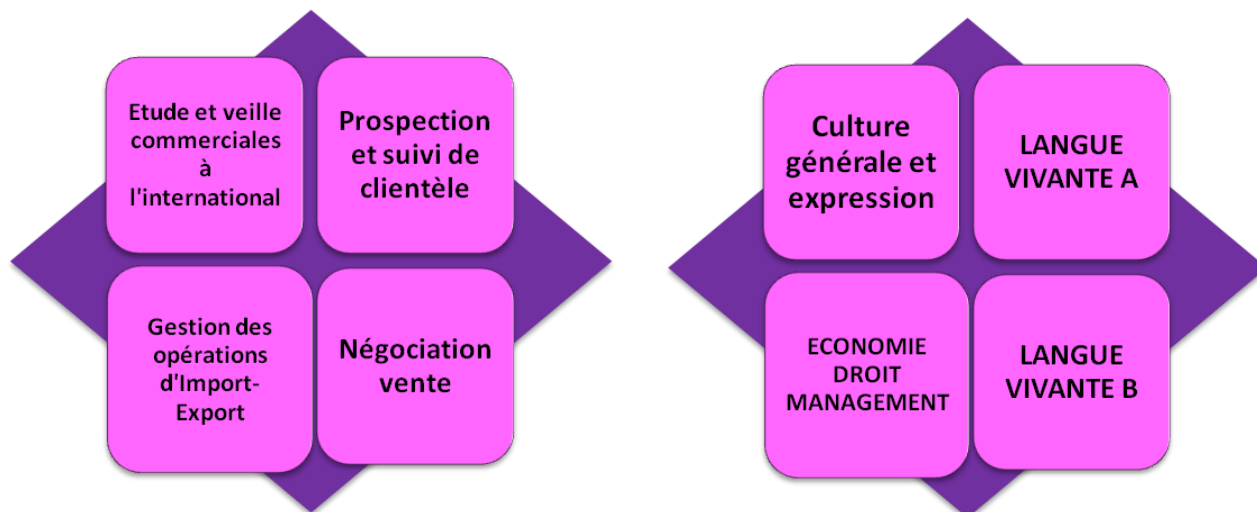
Etude et veille commerciales à l'international

Prospection et suivi de clientèle

Gestion des opérations d'Import-Export

Négociation vente

Culture générale et expression

LANGUE VIVANTE A

ECONOMIE DROIT MANAGEMENT

LANGUE VIVANTE B